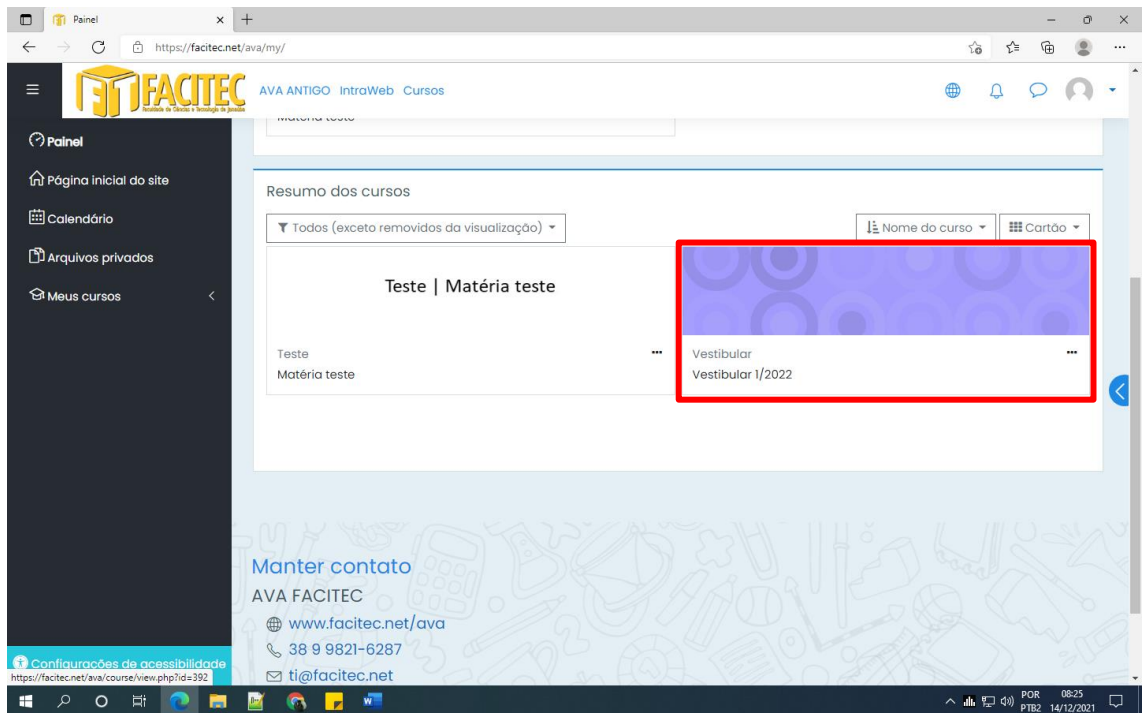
Painel

https://facitec.net/ava/my/

FACITEC
Faculdade de Ciências e Tecnologia de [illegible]

AVA ANTIGO IntraWeb Cursos

Painel
Página inicial do site
Calendário
Arquivos privados
Meus cursos

Matéria teste

Resumo dos cursos

Todos (exceto removidos da visualização)

Nome do curso

Cartão

Teste | Matéria teste

Teste
Matéria teste

Vestibular
Vestibular 1/2022

Manter contato
AVA FACITEC
www.facitec.net/ava
38 9 9821-6287
ti@facitec.net

Configurações de acessibilidade
https://facitec.net/ava/course/view.php?id=392

POR PTB2 08:25 14/12/2021